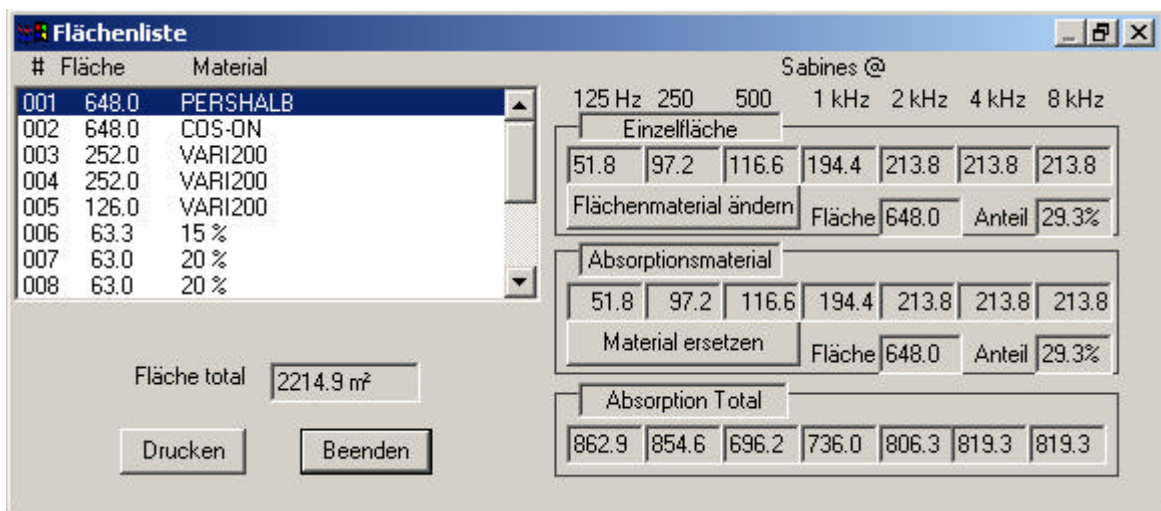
Flächenliste

| # | Fläche | Material |
|---|---|---|
| 001 | 648.0 | PERSHALB |
| 002 | 648.0 | COS-ON |
| 003 | 252.0 | VARI200 |
| 004 | 252.0 | VARI200 |
| 005 | 126.0 | VARI200 |
| 006 | 63.3 | 15 % |
| 007 | 63.0 | 20 % |
| 008 | 63.0 | 20 % |

Fläche total 2214.9 m²

Drucken Beenden

Sabines @

| 125 Hz | 250 | 500 | 1 kHz | 2 kHz | 4 kHz | 8 kHz |
|---|---|---|---|---|---|---|

Einzelfläche

| 51.8 | 97.2 | 116.6 | 194.4 | 213.8 | 213.8 | 213.8 |
|---|---|---|---|---|---|---|

Flächenmaterial ändern Fläche 648.0 Anteil 29.3%

Absorptionsmaterial

| 51.8 | 97.2 | 116.6 | 194.4 | 213.8 | 213.8 | 213.8 |
|---|---|---|---|---|---|---|

Material ersetzen Fläche 648.0 Anteil 29.3%

Absorption Total

| 862.9 | 854.6 | 696.2 | 736.0 | 806.3 | 819.3 | 819.3 |
|---|---|---|---|---|---|---|